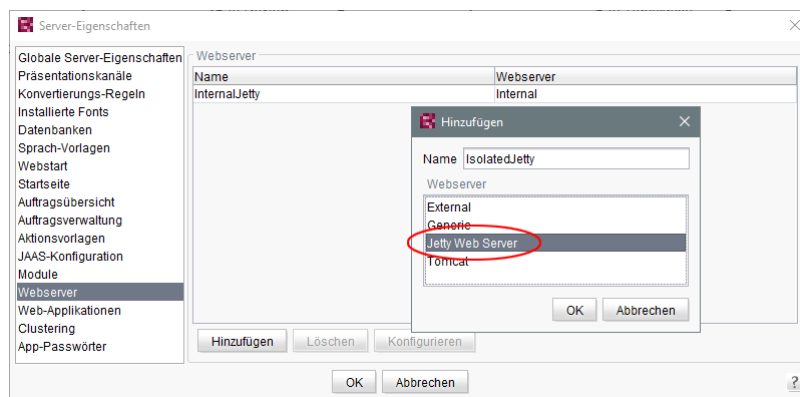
Server-Eigenschaften

Globale Server-Eigenschaften
Präsentationskanäle
Konvertierungs-Regeln
Installierte Fonts
Datenbanken
Sprach-Vorlagen
Webstart
Startseite
Auftragsübersicht
Auftragsverwaltung
Aktionsvorlagen
JAAS-Konfiguration
Module
Webserver
Web-Applikationen
Clustering
App-Passwörter

Webserver

| Name | Webserver |
|---|---|
| InternalJetty | Internal |

Hinzufügen

Name IsolatedJetty

Webserver
External
Generic
Jetty Web Server
Tomcat

OK Abbrechen

Hinzufügen Löschen Konfigurieren

OK Abbrechen

?